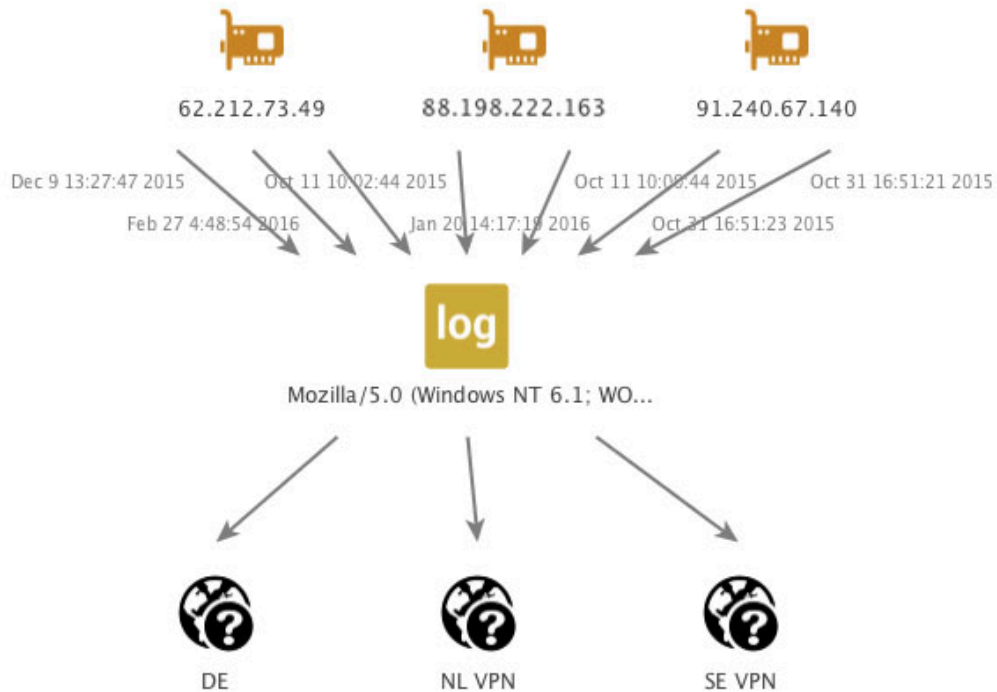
62.212.73.49

88.198.222.163

91.240.67.140

Dec 9 13:27:47 2015

Feb 27 4:48:54 2016

Oct 11 10:02:44 2015

Jan 20 14:17:19 2016

Oct 11 10:00:44 2015

Oct 31 16:51:23 2015

Oct 31 16:51:21 2015

log

Mozilla/5.0 (Windows NT 6.1; WO...

DE

NL VPN

SE VPN